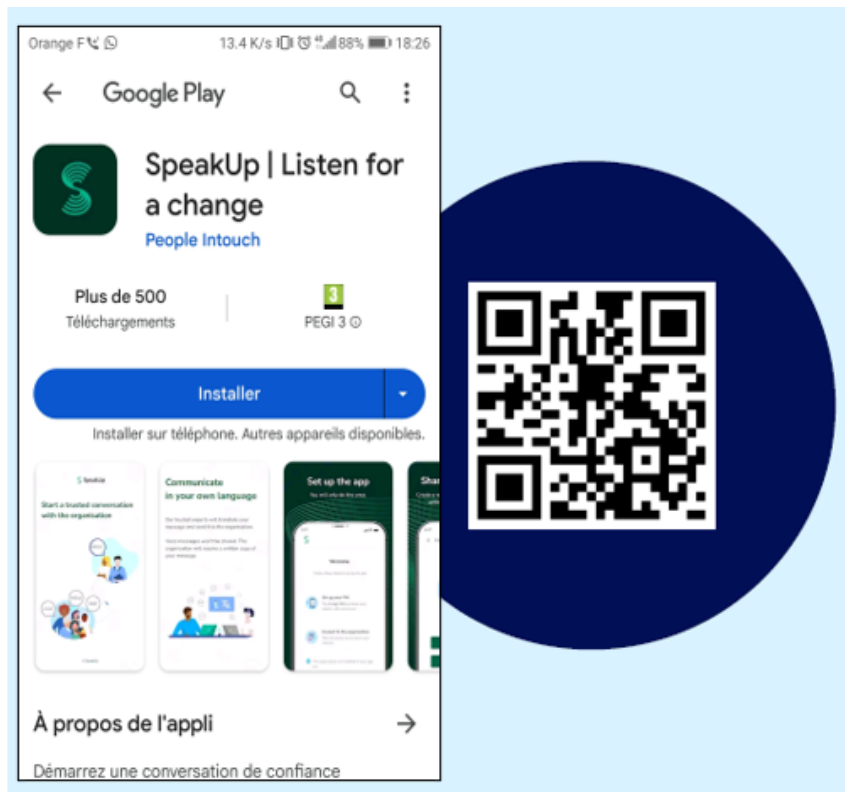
Orange F 13.4 K/s 88% 18:26

Google Play

SpeakUp | Listen for a change

People Intouch

Plus de 500
Téléchargements

3
PEGI 3

Installer

Installer sur téléphone. Autres appareils disponibles.

SpeakUp
Start a trusted conversation with the organisation

Communicate in your own language

Set up the app

Sha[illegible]

À propos de l'appli

Démarrez une conversation de confiance